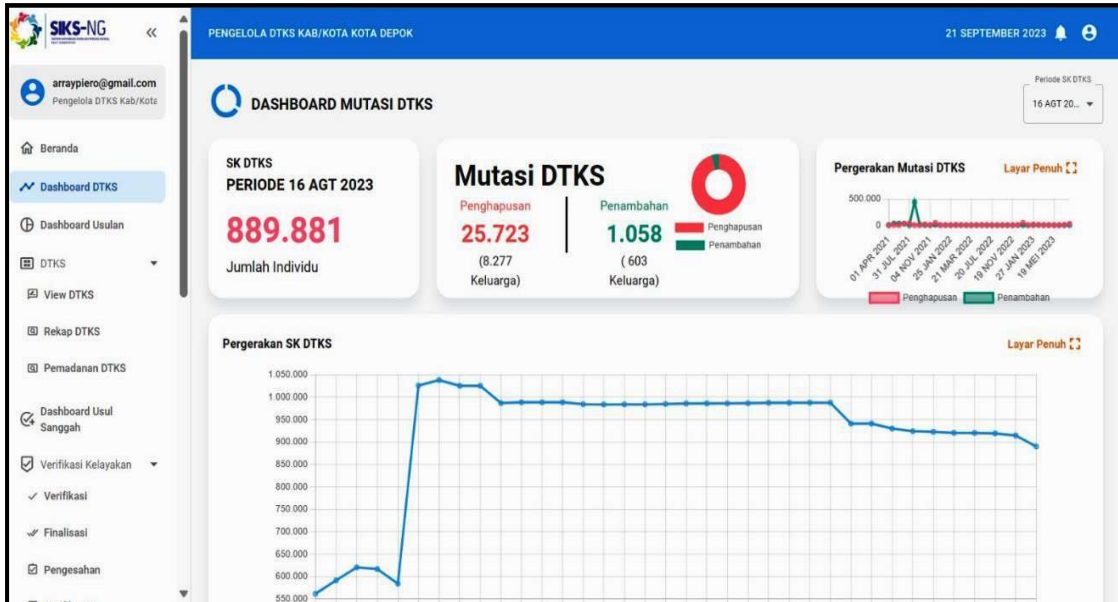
SIKS-NG
«
arraypiero@gmail.com
Pengelola DTKS Kab/Kota
Beranda
Dashboard DTKS
Dashboard Usulan
DTKS
View DTKS
Rekap DTKS
Pemadanan DTKS
Dashboard Usul Sanggah
Verifikasi Kelayakan
Verifikasi
Finalisasi
Pengesahan

PENGELOLA DTKS KAB/KOTA KOTA DEPOK
21 SEPTEMBER 2023

DASHBOARD MUTASI DTKS
Periode SK DTKS
16 AGT 20...

SK DTKS
PERIODE 16 AGT 2023
889.881
Jumlah Individu

Mutasi DTKS
Penghapusan
25.723
(8.277 Keluarga)
Penambahan
1.058
(603 Keluarga)
Penghapusan
Penambahan

Pergerakan Mutasi DTKS
Layar Penuh
500.000
0
01 APR 2021
31 JUL 2021
04 NOV 2021
25 JAN 2022
21 MAR 2022
20 JUL 2022
19 NOV 2022
27 JAN 2023
19 MEI 2023
Penghapusan
Penambahan

Pergerakan SK DTKS
Layar Penuh
1.050.000
1.000.000
950.000
900.000
850.000
800.000
750.000
700.000
650.000
600.000
550.000